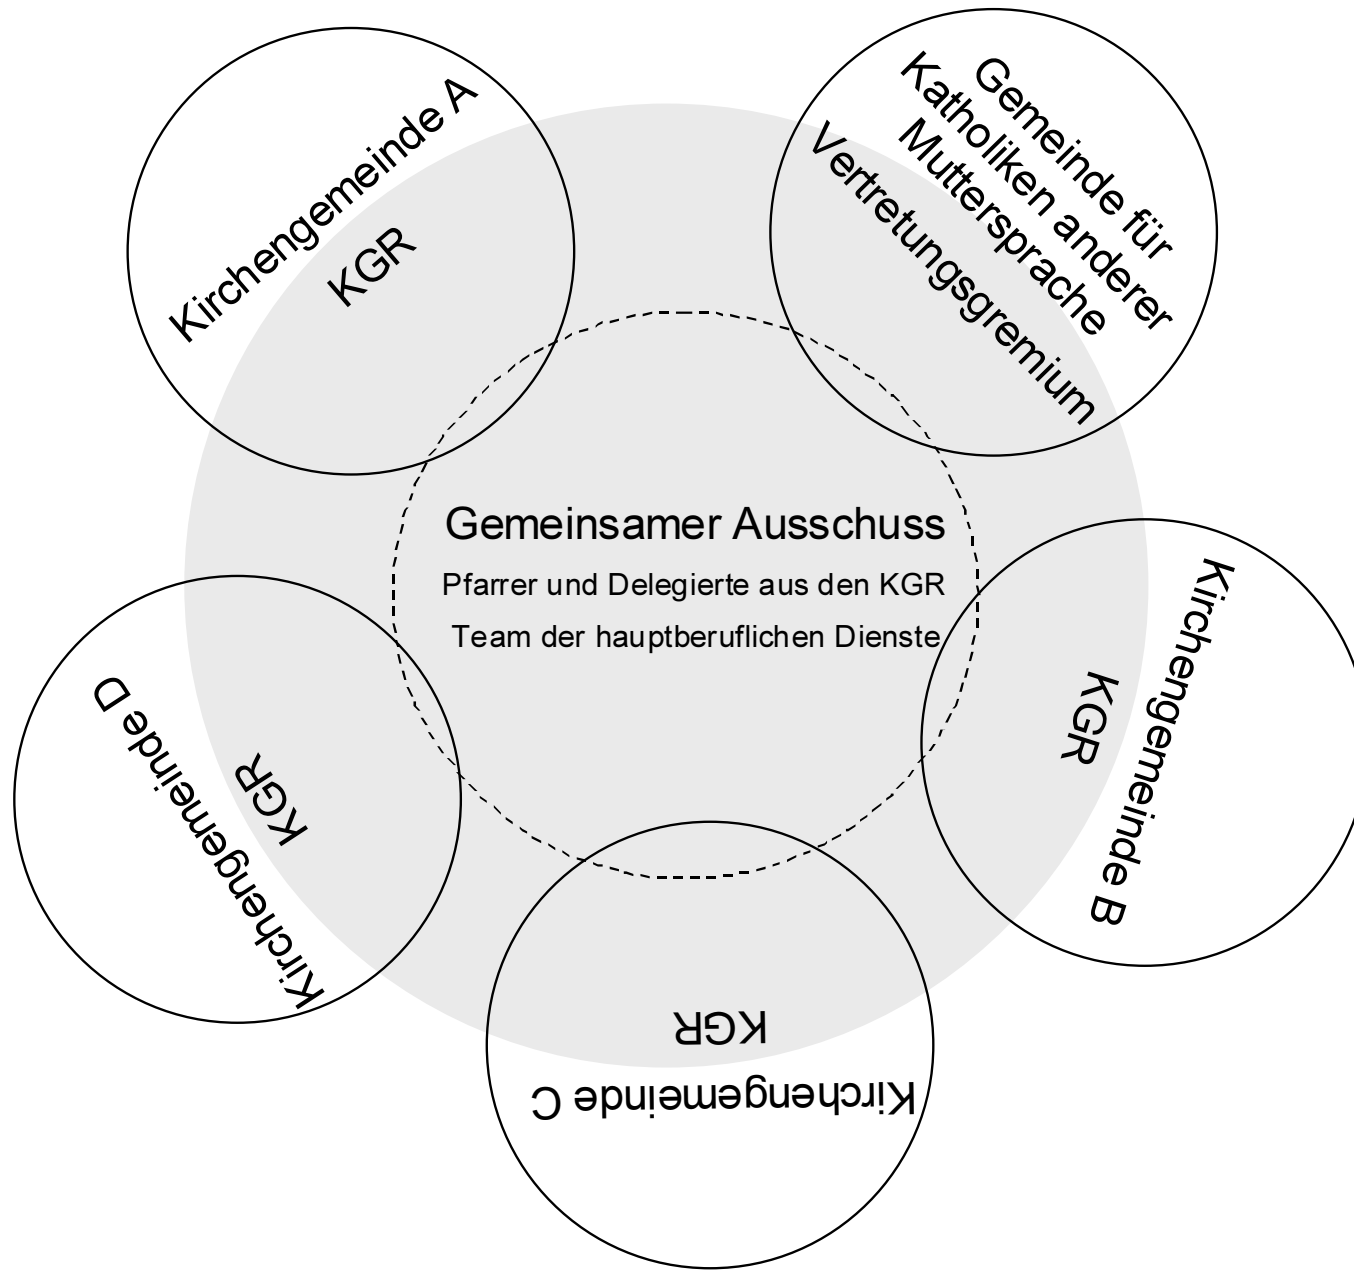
Kirchengemeinde A
KGR

Gemeinde für Katholiken anderer Muttersprache
Vertretungsgremium

Gemeinsamer Ausschuss
Pfarrer und Delegierte aus den KGR
Team der hauptberuflichen Dienste

Kirchengemeinde B
KGR

Kirchengemeinde C
KGR

Kirchengemeinde D
KGR